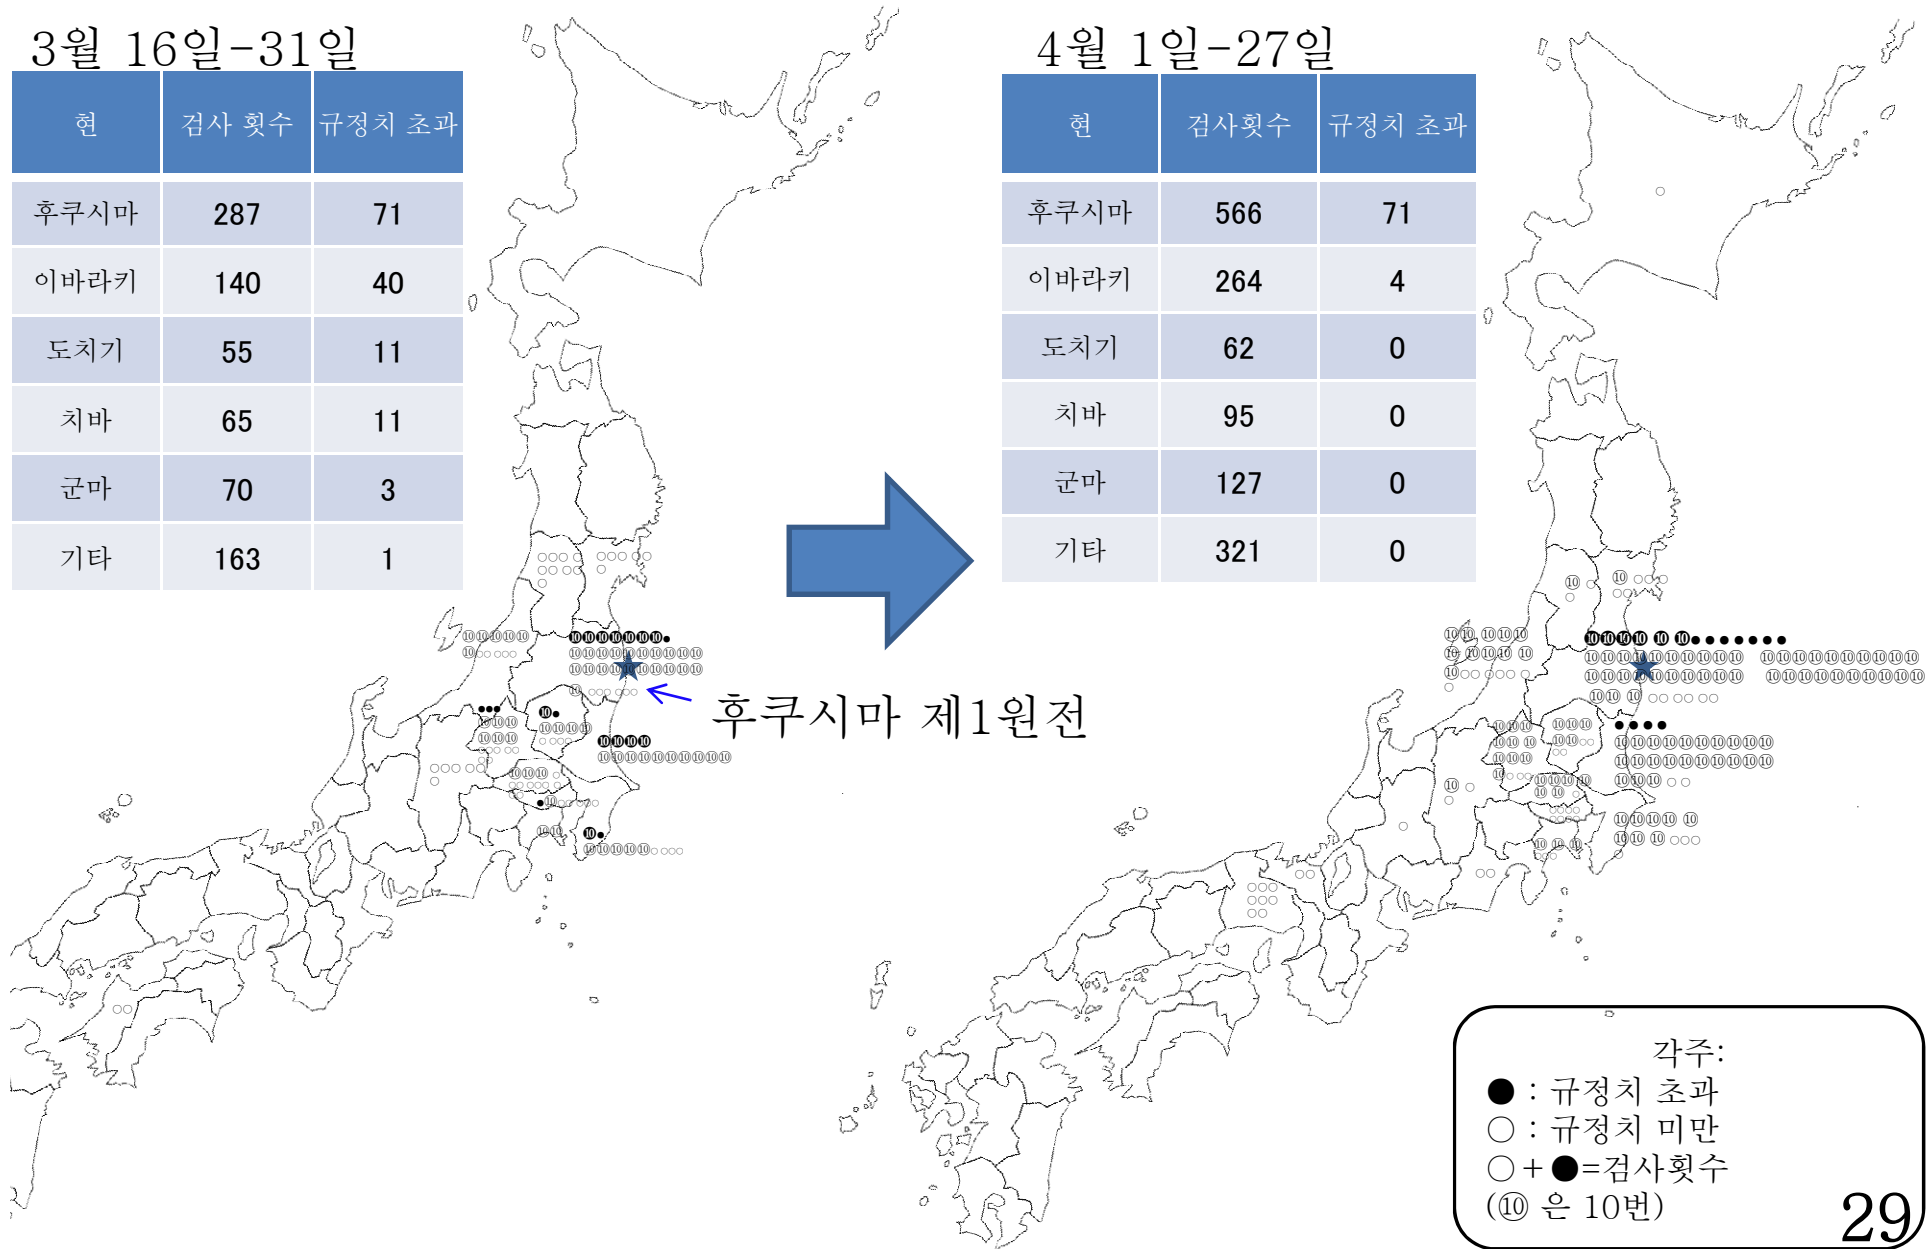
3월 16일-31일

| 현 | 검사 횟수 | 규정치 초과 |
|---|---|---|
| 후쿠시마 | 287 | 71 |
| 이바라키 | 140 | 40 |
| 도치기 | 55 | 11 |
| 치바 | 65 | 11 |
| 군마 | 70 | 3 |
| 기타 | 163 | 1 |

후쿠시마 제1원전

4월 1일-27일

| 현 | 검사횟수 | 규정치 초과 |
|---|---|---|
| 후쿠시마 | 566 | 71 |
| 이바라키 | 264 | 4 |
| 도치기 | 62 | 0 |
| 치바 | 95 | 0 |
| 군마 | 127 | 0 |
| 기타 | 321 | 0 |

각주:
● : 규정치 초과
○ : 규정치 미만
○+●=검사횟수
(⑩ 은 10번)

29